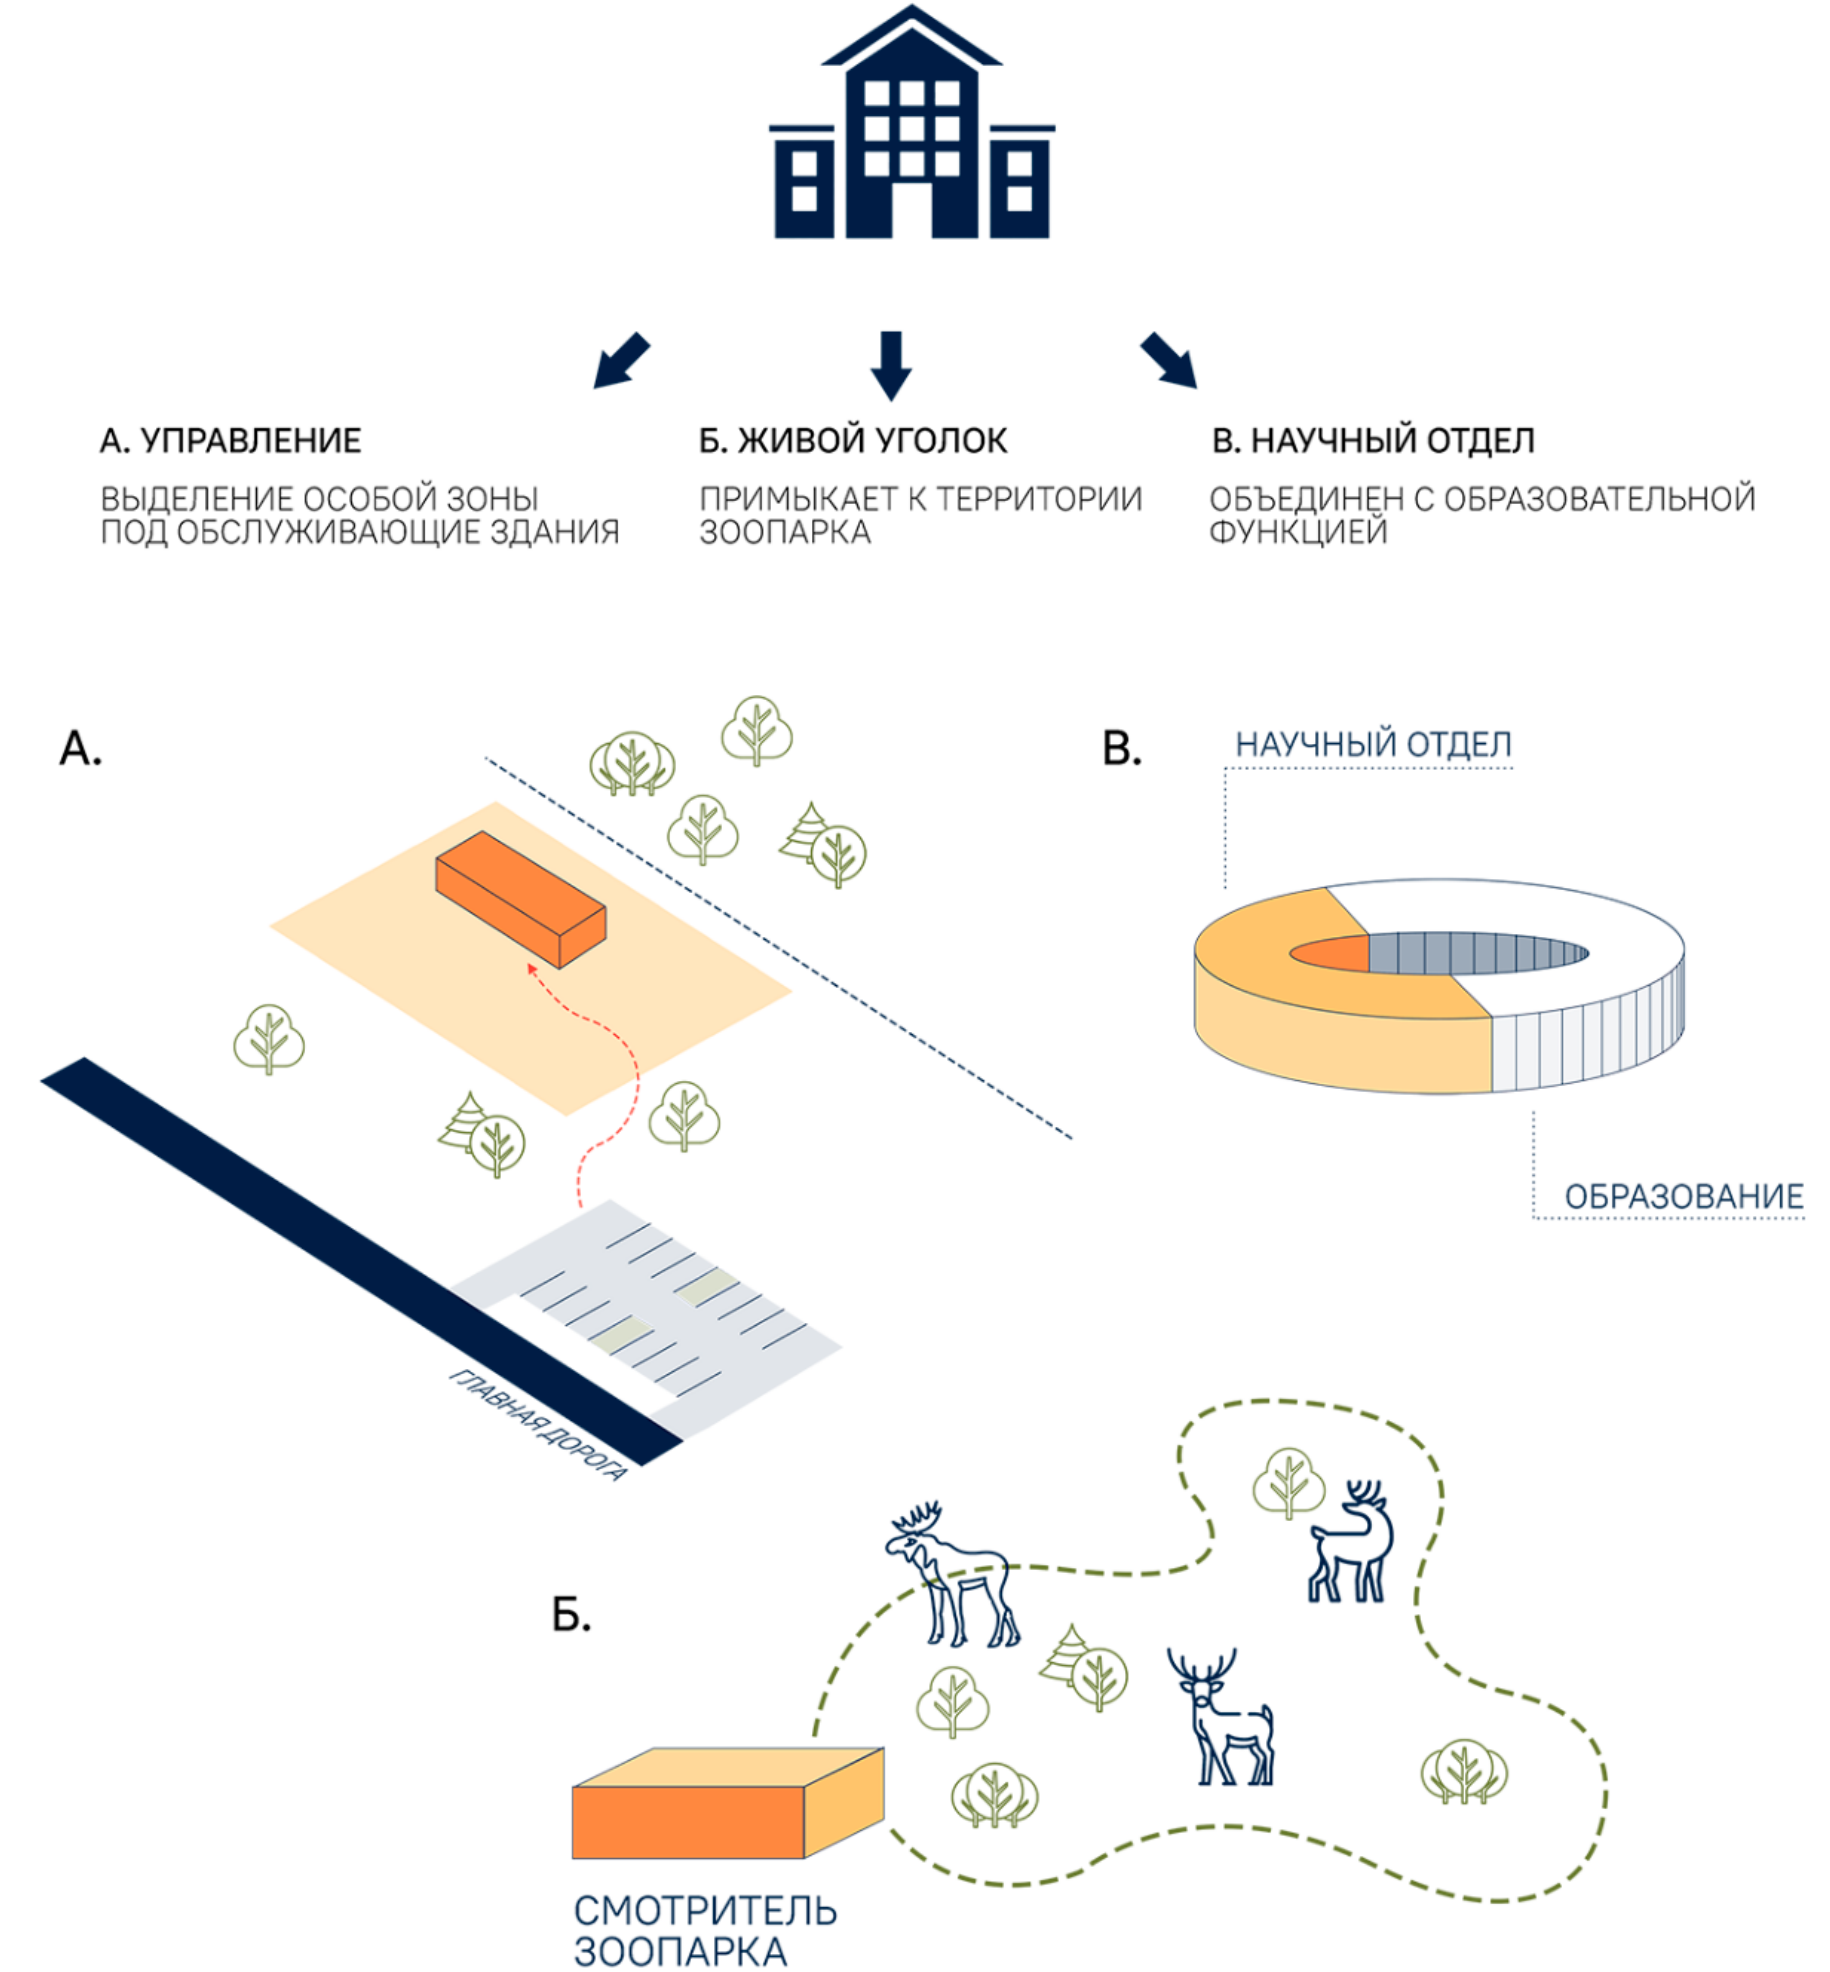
А. УПРАВЛЕНИЕ

ВЫДЕЛЕНИЕ ОСОБОЙ ЗОНЫ ПОД ОБСЛУЖИВАЮЩИЕ ЗДАНИЯ

Б. ЖИВОЙ УГОЛОК

ПРИМЫКАЕТ К ТЕРРИТОРИИ ЗООПАРКА

В. НАУЧНЫЙ ОТДЕЛ

ОБЪЕДИНЕН С ОБРАЗОВАТЕЛЬНОЙ ФУНКЦИЕЙ

А.

ГЛАВНАЯ ДОРОГА

В.

НАУЧНЫЙ ОТДЕЛ

ОБРАЗОВАНИЕ

Б.

СМОТРИТЕЛЬ ЗООПАРКА